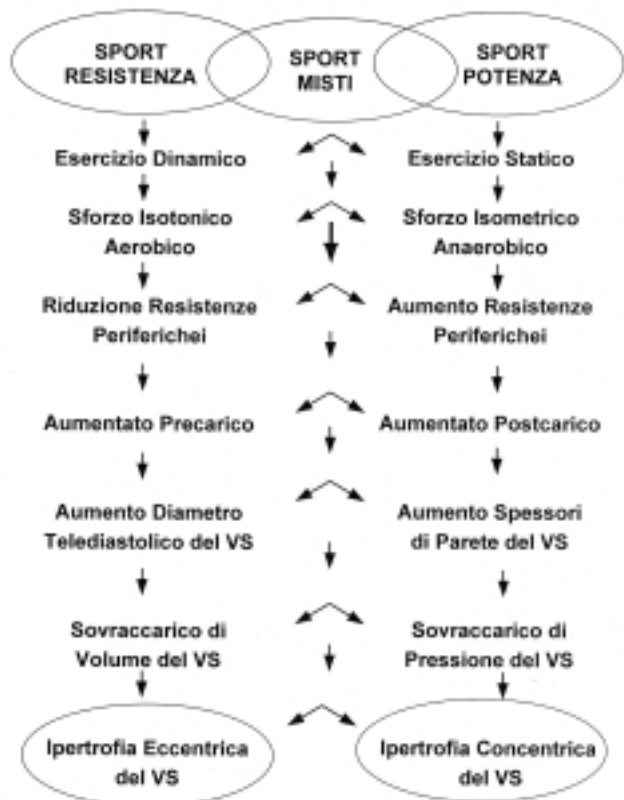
SPORT RESISTENZA

SPORT MISTI

SPORT POTENZA

Esercizio Dinamico

Esercizio Statico

Sforzo Isotonico Aerobico

Sforzo Isometrico Anaerobico

Riduzione Resistenze Periferichei

Aumento Resistenze Periferichei

Aumentato Precarico

Aumentato Postcarico

Aumento Diametro Telediastolico del VS

Aumento Spessori di Parete del VS

Sovraccarico di Volume del VS

Sovraccarico di Pressione del VS

Ipertrofia Eccentrica del VS

Ipertrofia Concentrica del VS